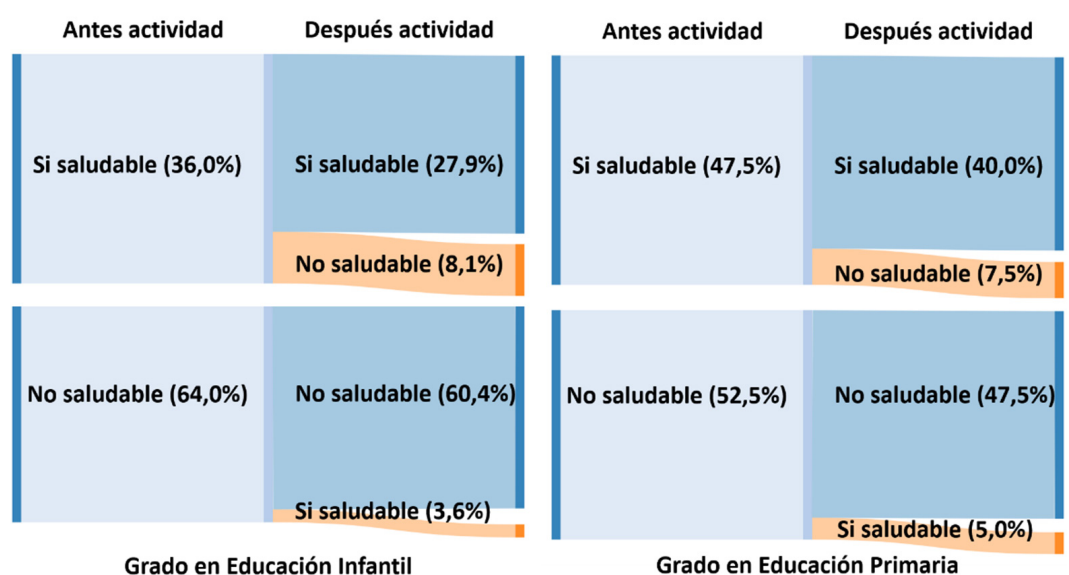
Antes actividad

Después actividad

Si saludable (36,0%)

Si saludable (27,9%)

No saludable (8,1%)

No saludable (64,0%)

No saludable (60,4%)

Si saludable (3,6%)

Grado en Educación Infantil

Antes actividad

Después actividad

Si saludable (47,5%)

Si saludable (40,0%)

No saludable (7,5%)

No saludable (52,5%)

No saludable (47,5%)

Si saludable (5,0%)

Grado en Educación Primaria